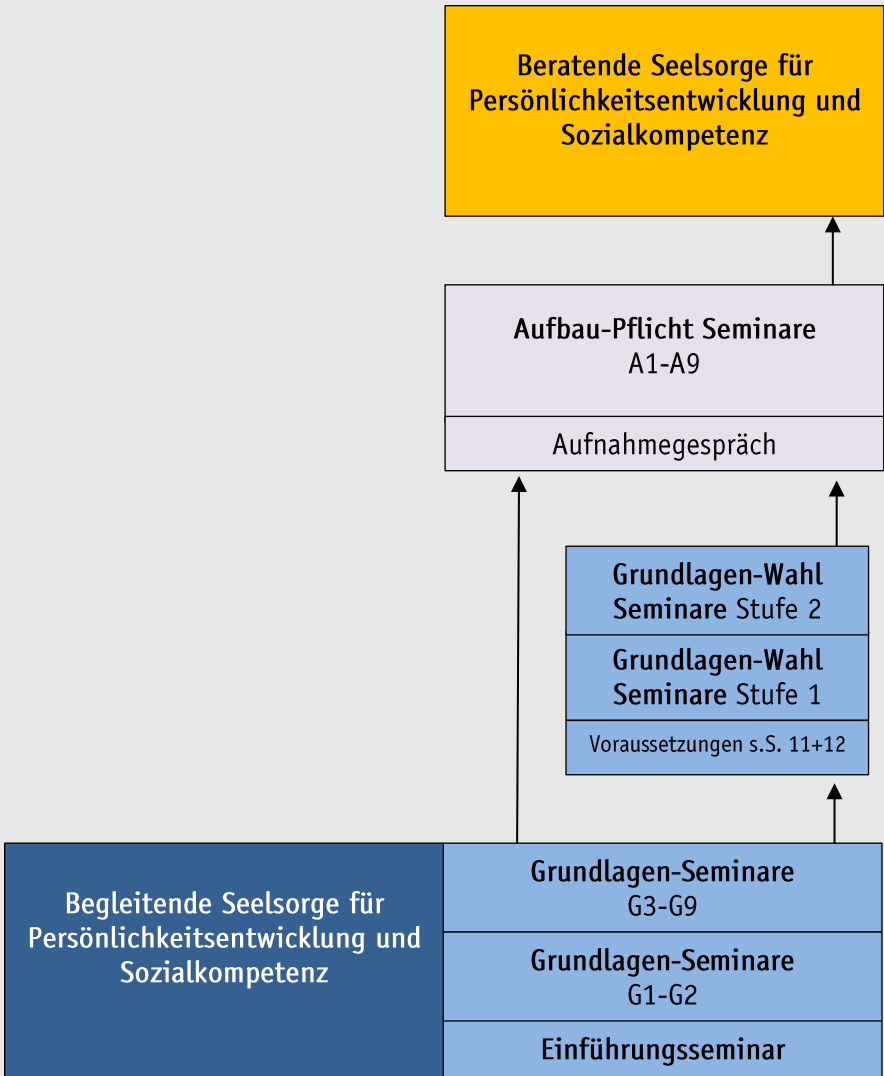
Beratende Seelsorge für Persönlichkeitsentwicklung und Sozialkompetenz

Aufbau-Pflicht Seminare
A1-A9

Aufnahmegespräch

Grundlagen-Wahl Seminare Stufe 2

Grundlagen-Wahl Seminare Stufe 1

Voraussetzungen s.S. 11+12

Begleitende Seelsorge für Persönlichkeitsentwicklung und Sozialkompetenz

Grundlagen-Seminare
G3-G9

Grundlagen-Seminare
G1-G2

Einführungsseminar